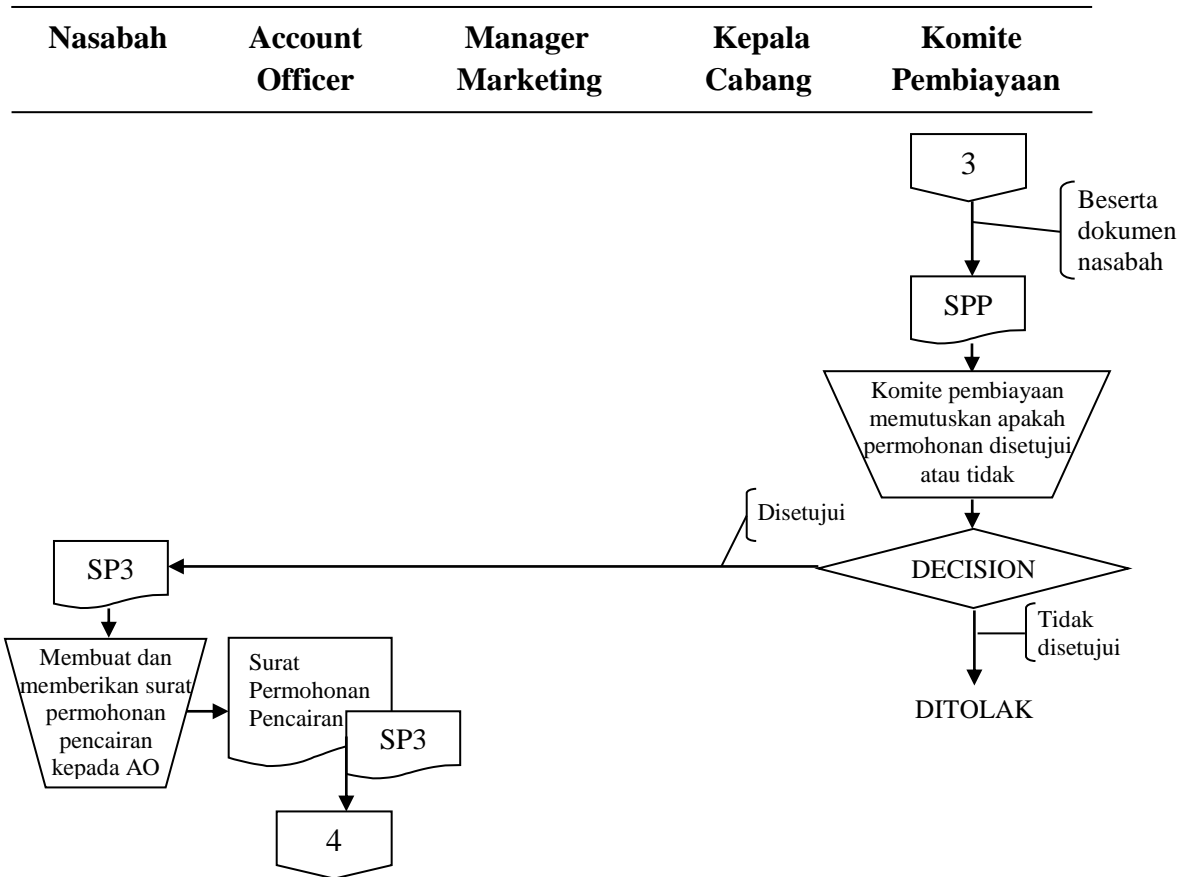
| Nasabah | Account Officer | Manager Marketing | Kepala Cabang | Komite Pembiayaan |
|---|---|---|---|---|

3

Beserta dokumen nasabah

SPP

Komite pembiayaan memutuskan apakah permohonan disetujui atau tidak

Disetujui

SP3

DECISION

Tidak disetujui

DITOLAK

Membuat dan memberikan surat permohonan pencairan kepada AO

Surat Permohonan Pencairan

SP3

4